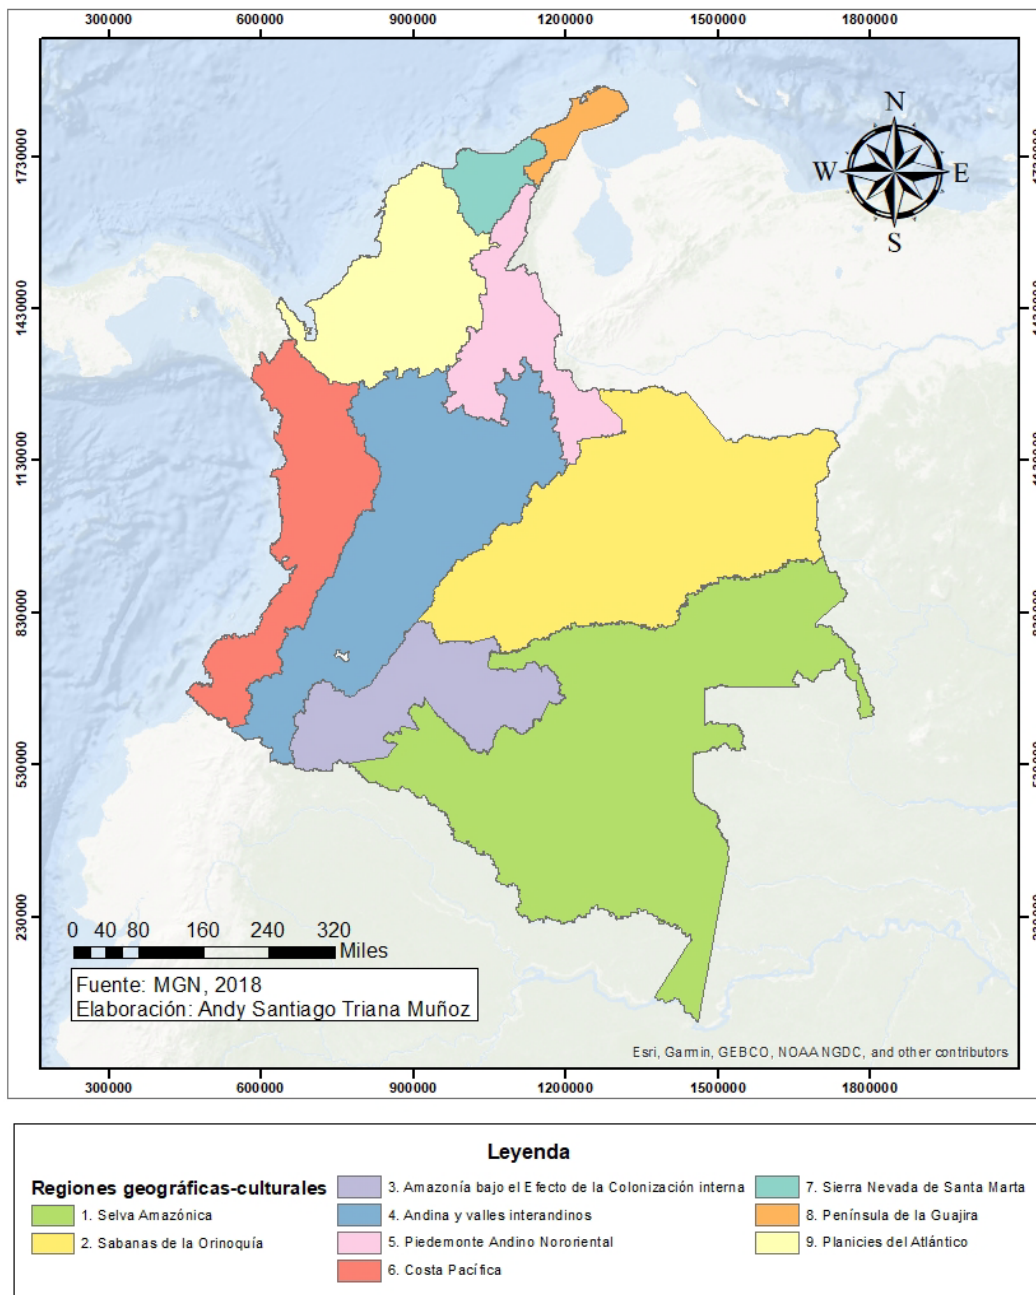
300000 600000 900000 1200000 1500000 1800000

1730000
1430000
1130000
830000
530000
230000

N
W E
S

0 40 80 160 240 320
Miles

Fuente: MGN, 2018
Elaboración: Andy Santiago Triana Muñoz

Esri, Garmin, GEBCO, NOAA NGDC, and other contributors

300000 600000 900000 1200000 1500000 1800000

Leyenda

Regiones geográficas-culturales
1. Selva Amazónica
2. Sabanas de la Orinoquía
3. Amazonía bajo el Efecto de la Colonización interna
4. Andina y valles interandinos
5. Piedemonte Andino Nororiental
6. Costa Pacífica
7. Sierra Nevada de Santa Marta
8. Península de la Guajira
9. Planicies del Atlántico